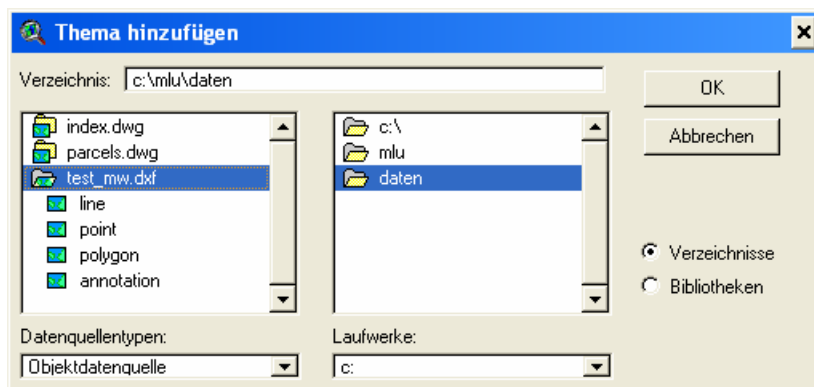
Thema hinzufügen

Verzeichnis: c:\mlu\daten

OK

Abbrechen

index.dwg
parcels.dwg
test_mw.dxf
line
point
polygon
annotation

c:\
mlu
daten

Verzeichnisse
Bibliotheken

Datenquellentypen:
Objektdatenquelle

Laufwerke:
c: